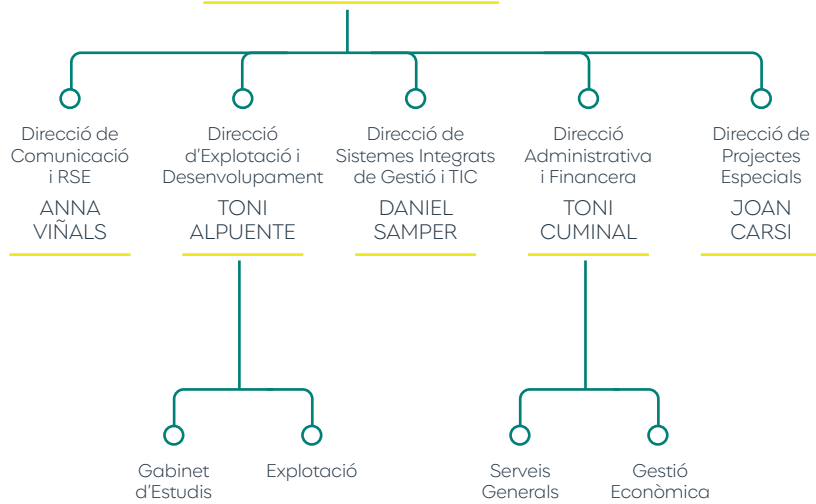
Direcció de Comunicació i RSE

ANNA VIÑALS

Direcció d'Explotació i Desenvolupament

TONI ALPUENTE

Direcció de Sistemes Integrats de Gestió i TIC

DANIEL SAMPER

Direcció Administrativa i Financera

TONI CUMINAL

Direcció de Projectes Especials

JOAN CARSI

Gabinet d'Estudis

Explotació

Serveis Generals

Gestió Econòmica